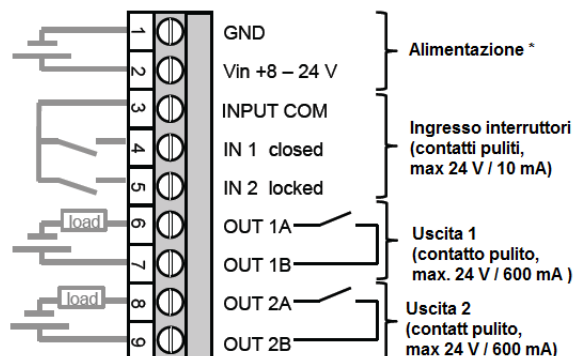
1
2
3
4
5
6
7
8
9

GND
Vin +8 – 24 V
INPUT COM
IN 1 closed
IN 2 locked
OUT 1A
OUT 1B
OUT 2A
OUT 2B

load
load

Alimentazione *

Ingresso interruttori (contatti puliti, max 24 V / 10 mA)

Uscita 1 (contatto pulito, max. 24 V / 600 mA )

Uscita 2 (contatt pulito, max 24 V / 600 mA)